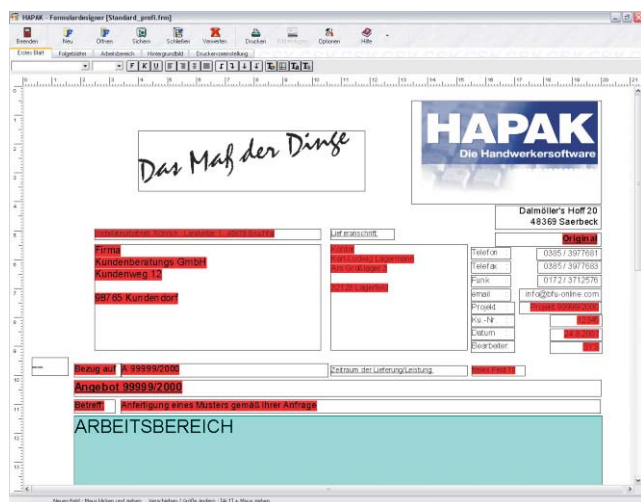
HAPAK - Formulardesigner [Standard_profi.frm]

Beenden Neu Öffnen Sichern Schließen Verwerfen Drucken Bild einfügen Optionen Hilfe

Erstes Blatt Folgeblätter Arbeitsbereich Hintergrundbild Druckereinstellung

F K U

Das Maß der Dinge

HAPAK
Die Handwerkersoftware

Dalmöller's Hoff 20
48369 Saerbeck

Original

Firma
Kundenberatungs GmbH
Kundenweg 12

98765 Kundendorf

Lieferanschrift:

Telefon 0385 / 3977681
Telefax 0385 / 3977683
Funk 0172 / 3712576
email info@bfu-online.com
Projekt
Kd.-Nr
Datum
Bearbeiter

Bezug auf A 99999/2000

Zeitraum der Lieferung/Leistung:

Angebot 99999/2000

Betreff Anfertigung eines Musters gemäß Ihrer Anfrage

ARBEITSBEREICH